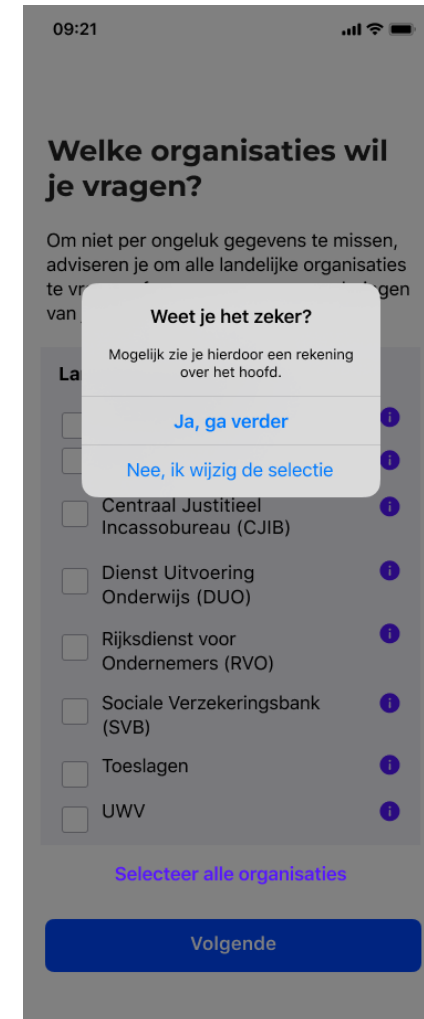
09:21

Welke organisaties wil je vragen?

Om niet per ongeluk gegevens te missen, adviseren je om alle landelijke organisaties te vr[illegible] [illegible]gen van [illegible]

La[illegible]

Weet je het zeker?

Mogelijk zie je hierdoor een rekening over het hoofd.

Ja, ga verder

Nee, ik wijzig de selectie

Centraal Justitieel Incassobureau (CJIB)

Dienst Uitvoering Onderwijs (DUO)

Rijksdienst voor Ondernemers (RVO)

Sociale Verzekeringsbank (SVB)

Toeslagen

UWV

Selecteer alle organisaties

Volgende